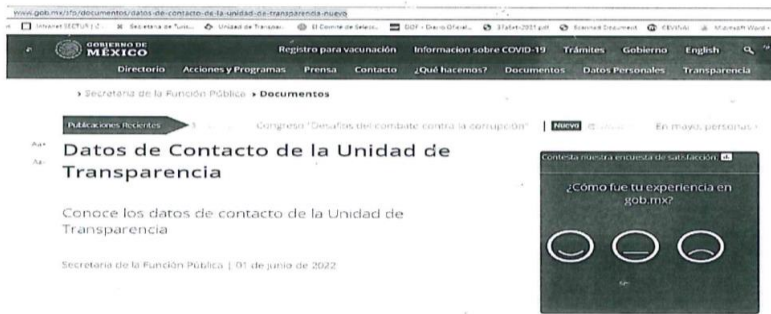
www.gob.mx/sfp/documentos/datos-de-contacto-de-la-unidad-de-transparencia-nuevo

Intranet SECTUR | Z... Secretaría de Turis... Unidad de Transpar... El Comité de Selecc... DOF - Diario Oficial... 37afeb-2021.pdf Scanned Document CEVIDAI Microsoft Word

GOBIERNO DE MÉXICO

Registro para vacunación Información sobre COVID-19 Trámites Gobierno English

Directorio Acciones y Programas Prensa Contacto ¿Qué hacemos? Documentos Datos Personales Transparencia

› Secretaría de la Función Pública › Documentos

Publicaciones Recientes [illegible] Congreso "Desafíos del combate contra la corrupción" Nuevo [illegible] En mayo, personas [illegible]

Aa+

Aa-

Datos de Contacto de la Unidad de Transparencia

Conoce los datos de contacto de la Unidad de Transparencia

Secretaría de la Función Pública | 01 de junio de 2022

Contesta nuestra encuesta de satisfacción.

¿Cómo fue tu experiencia en gob.mx?

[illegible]